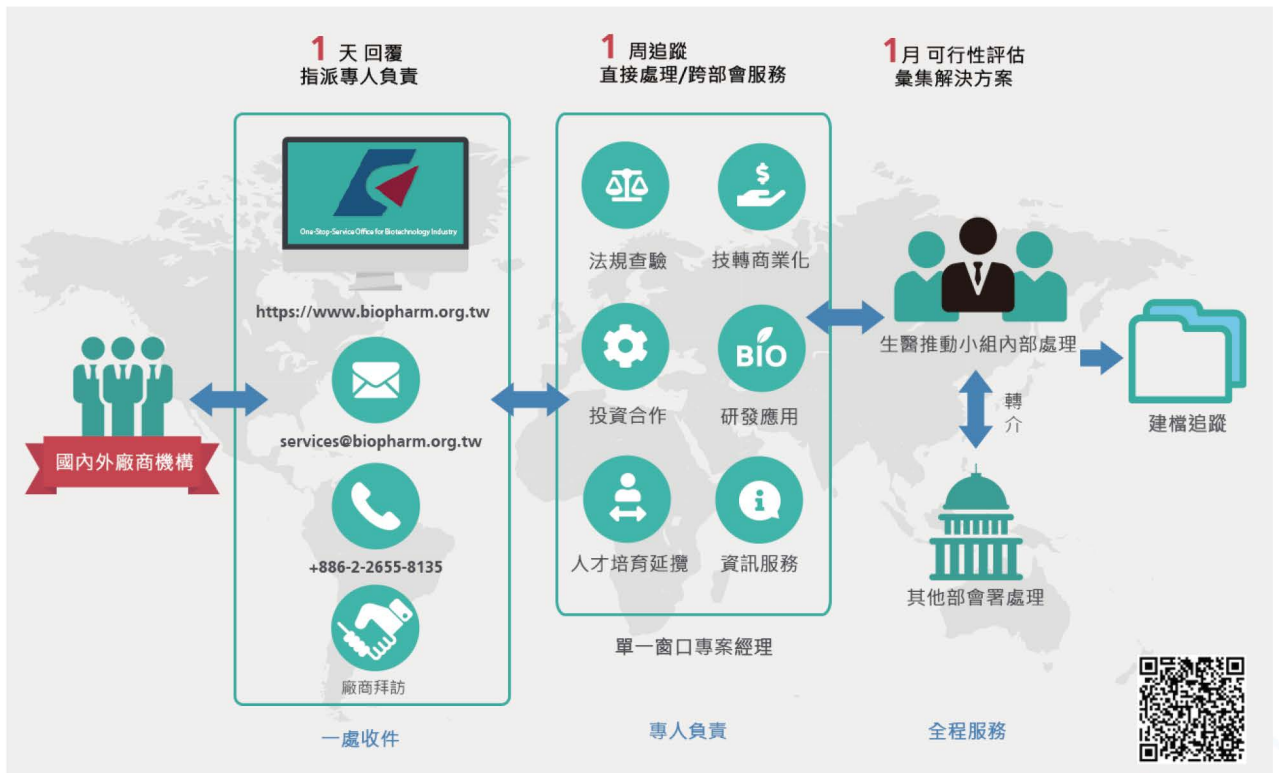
1 天 回覆
指派專人負責

1 周追蹤
直接處理/跨部會服務

1月 可行性評估
彙集解決方案

One-Stop-Service Office for Biotechnology Industry

https://www.biopharm.org.tw

services@biopharm.org.tw

+886-2-2655-8135

廠商拜訪

國內外廠商機構

法規查驗

技轉商業化

投資合作

BIO

研發應用

人才培育延攬

資訊服務

單一窗口專案經理

生醫推動小組內部處理

轉介

其他部會署處理

建檔追蹤

一處收件

專人負責

全程服務